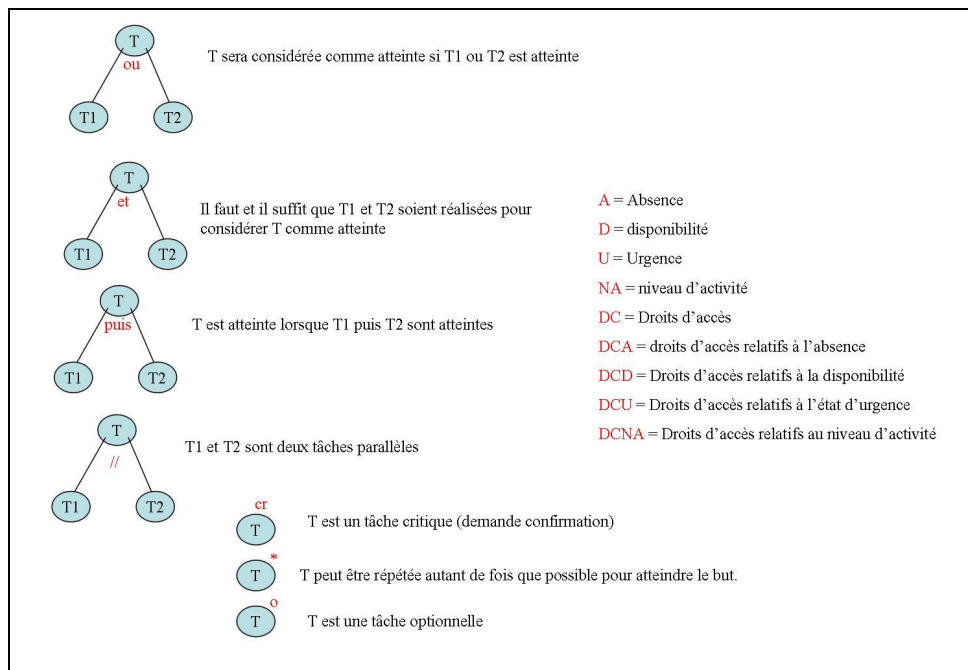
T
ou
T1 T2
T sera considérée comme atteinte si T1 ou T2 est atteinte

T
et
T1 T2
Il faut et il suffit que T1 et T2 soient réalisées pour considérer T comme atteinte

A = Absence

D = disponibilité

U = Urgence

NA = niveau d'activité

DC = Droits d'accès

DCA = droits d'accès relatifs à l'absence

DCD = Droits d'accès relatifs à la disponibilité

DCU = Droits d'accès relatifs à l'état d'urgence

DCNA = Droits d'accès relatifs au niveau d'activité

T
puis
T1 T2
T est atteinte lorsque T1 puis T2 sont atteintes

T
//
T1 T2
T1 et T2 sont deux tâches parallèles

cr
T
T est un tâche critique (demande confirmation)

*
T
T peut être répétée autant de fois que possible pour atteindre le but.

o
T
T est une tâche optionnelle